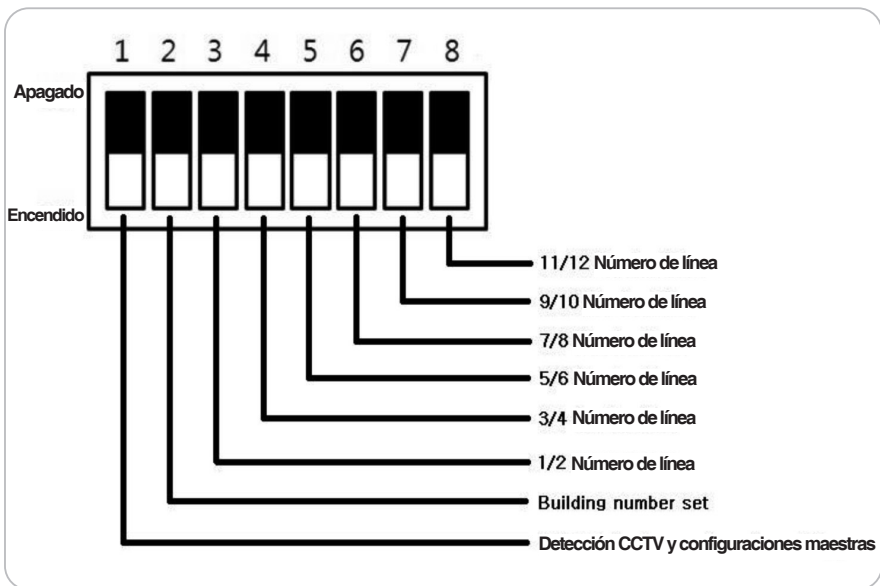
1 2 3 4 5 6 7 8

Apagado

Encendido

11/12 Número de línea

9/10 Número de línea

7/8 Número de línea

5/6 Número de línea

3/4 Número de línea

1/2 Número de línea

Building number set

Detección CCTV y configuraciones maestras